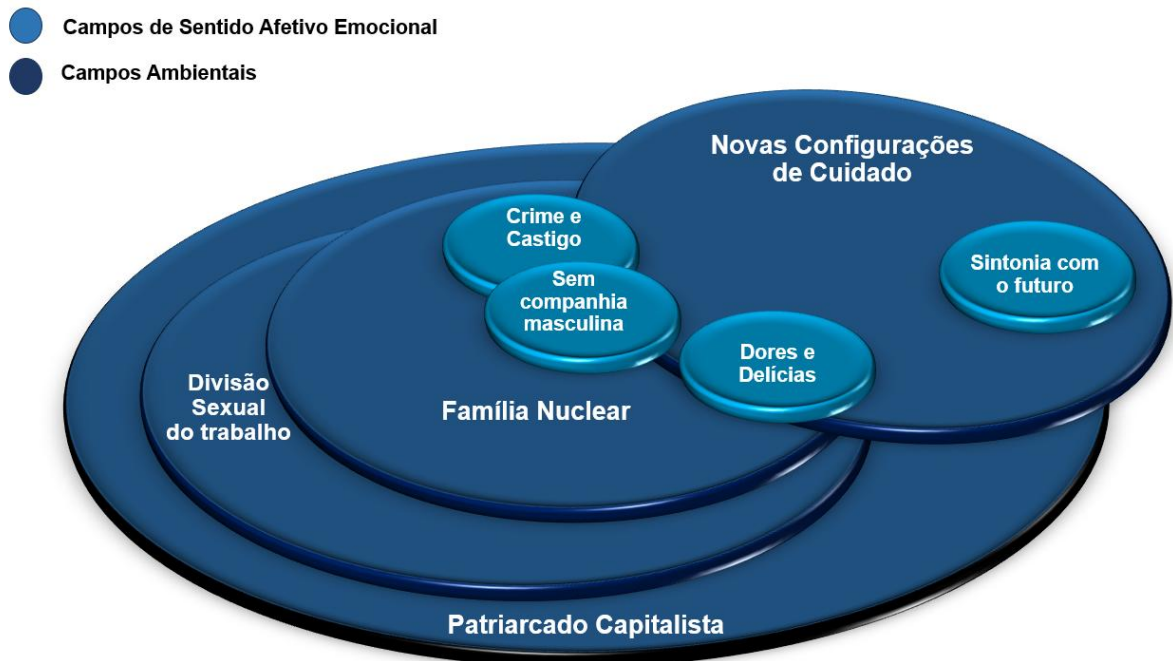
Campos de Sentido Afetivo Emocional

Campos Ambientais

Novas Configurações de Cuidado

Crime e Castigo

Sem companhia masculina

Sintonia com o futuro

Dores e Delícias

Divisão Sexual do trabalho

Família Nuclear

Patriarcado Capitalista